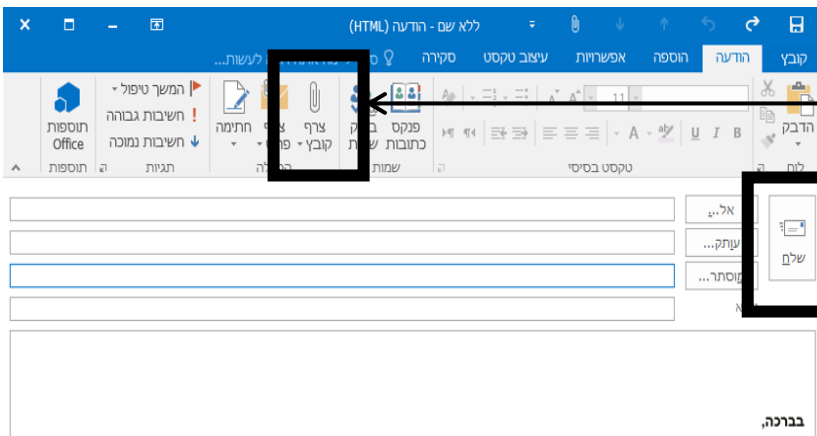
ללא שם - הודעה (HTML)

קובץ הודעה הוספה אפשרויות עיצוב טקסט סקירה ... לעשות...

הדבק
לוח

11
B I U
טקסט בסיסי

פנקס כתובות
בדוק שמות
שמות

צרף קובץ
צרף פריט
חתימה
כלול

המשך טיפול
חשיבות גבוהה
חשיבות נמוכה
תגיות

תוספות Office
תוספות

שלח

אל...
עותק...
עותק מוסתר...
נושא

בברכה,